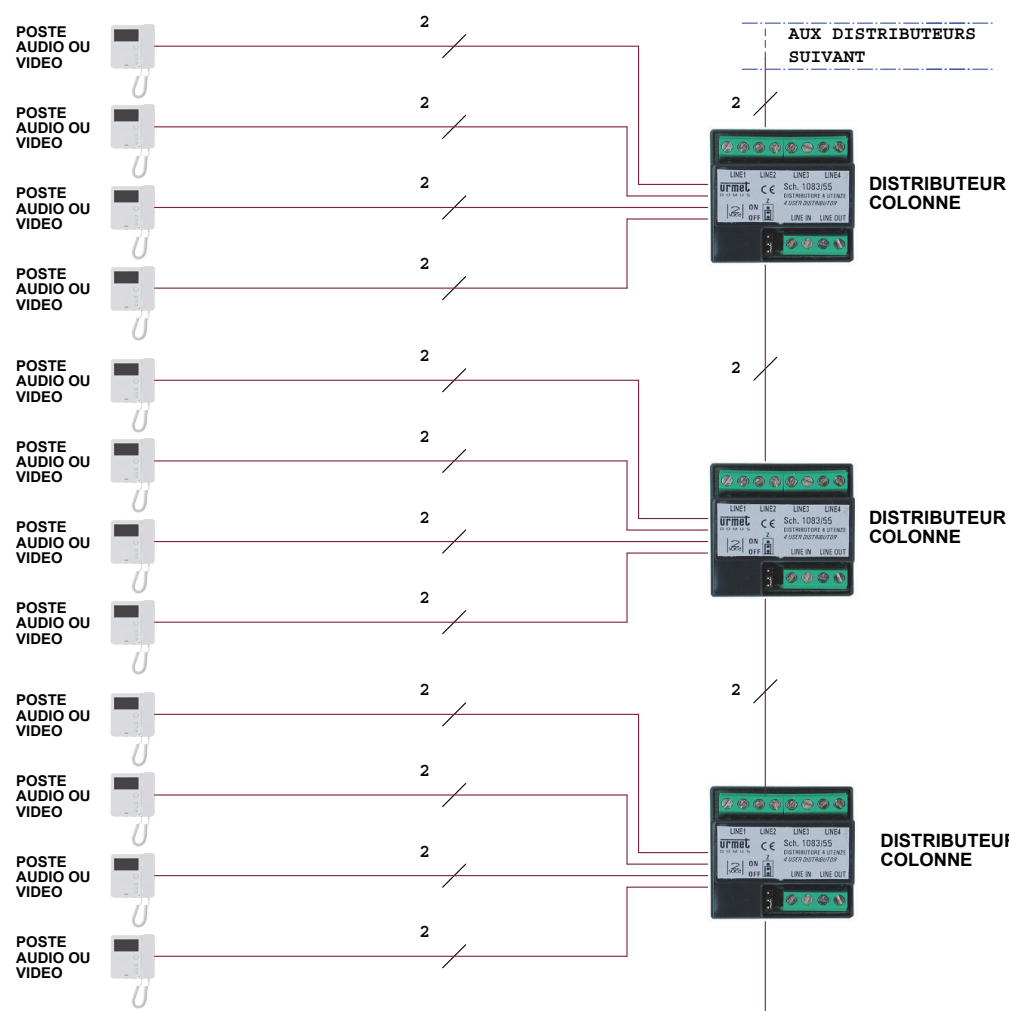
AUX DISTRIBUTEURS SUIVANT

POSTE AUDIO OU VIDEO

2

POSTE AUDIO OU VIDEO

2

2

POSTE AUDIO OU VIDEO

2

POSTE AUDIO OU VIDEO

2

LINE1 LINE2 LINE3 LINE4
urmet DOMUS
CE
Sch. 1083/55
DISTRIBUTORE 4 UTENZE
4 USER DISTRIBUTOR
ON OFF
LINE IN LINE OUT

DISTRIBUTEUR COLONNE

POSTE AUDIO OU VIDEO

2

2

POSTE AUDIO OU VIDEO

2

POSTE AUDIO OU VIDEO

2

POSTE AUDIO OU VIDEO

2

LINE1 LINE2 LINE3 LINE4
urmet DOMUS
CE
Sch. 1083/55
DISTRIBUTORE 4 UTENZE
4 USER DISTRIBUTOR
ON OFF
LINE IN LINE OUT

DISTRIBUTEUR COLONNE

POSTE AUDIO OU VIDEO

2

2

POSTE AUDIO OU VIDEO

2

POSTE AUDIO OU VIDEO

2

POSTE AUDIO OU VIDEO

2

LINE1 LINE2 LINE3 LINE4
urmet DOMUS
CE
Sch. 1083/55
DISTRIBUTORE 4 UTENZE
4 USER DISTRIBUTOR
ON OFF
LINE IN LINE OUT

DISTRIBUTEUR COLONNE